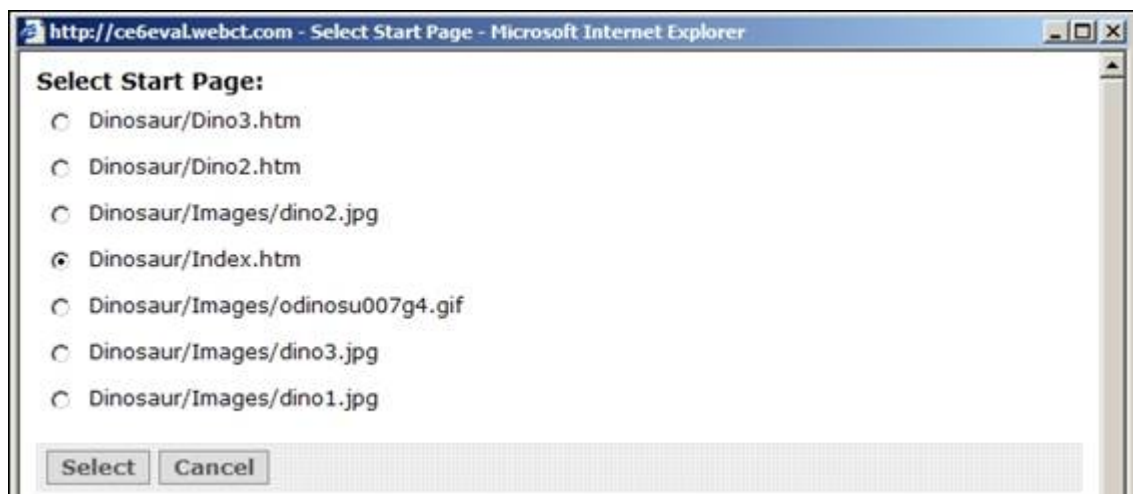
http://ce6eval.webct.com - Select Start Page - Microsoft Internet Explorer

Select Start Page:

Dinosaur/Dino3.htm

Dinosaur/Dino2.htm

Dinosaur/Images/dino2.jpg

Dinosaur/Index.htm

Dinosaur/Images/odinosu007g4.gif

Dinosaur/Images/dino3.jpg

Dinosaur/Images/dino1.jpg

Select Cancel